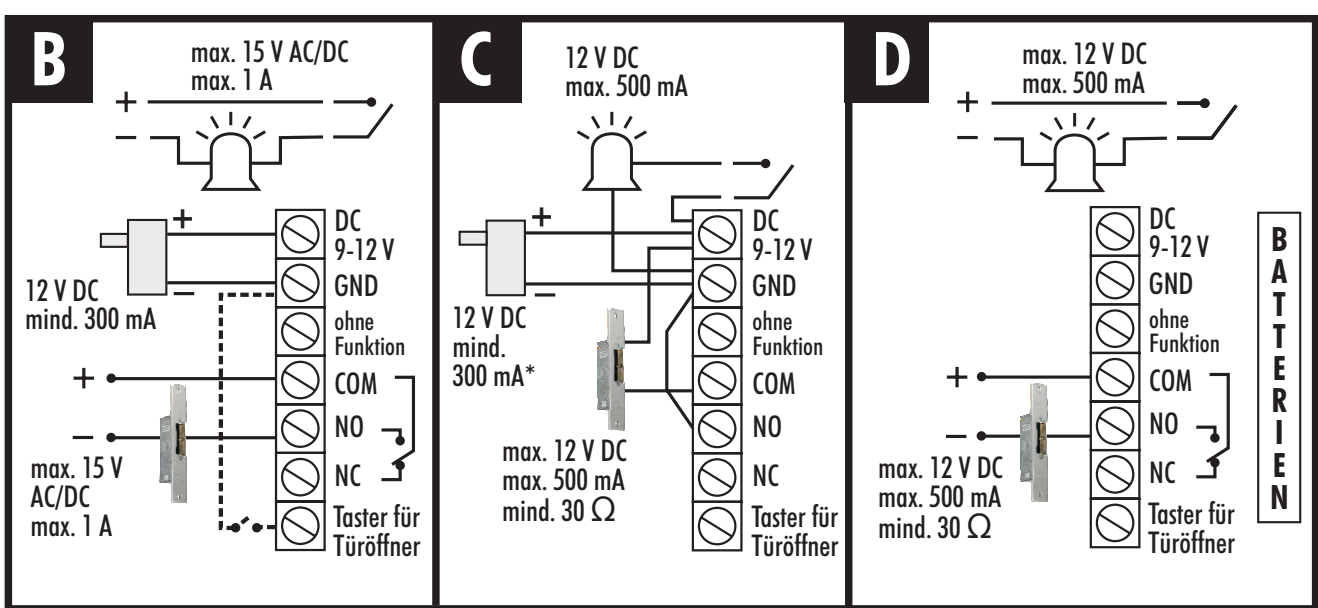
B

max. 15 V AC/DC
max. 1 A

+
–

+
–

12 V DC
mind. 300 mA

DC
9-12 V
GND
ohne
Funktion
COM
NO
NC
Taster für
Türöffner

+
–

max. 15 V
AC/DC
max. 1 A

C

12 V DC
max. 500 mA

+
–

12 V DC
mind.
300 mA*

DC
9-12 V
GND
ohne
Funktion
COM
NO
NC
Taster für
Türöffner

max. 12 V DC
max. 500 mA
mind. 30 $\Omega$

D

max. 12 V DC
max. 500 mA

+
–

DC
9-12 V
GND
ohne
Funktion
COM
NO
NC
Taster für
Türöffner

B
A
T
T
E
R
I
E
N

+
–

max. 12 V DC
max. 500 mA
mind. 30 $\Omega$